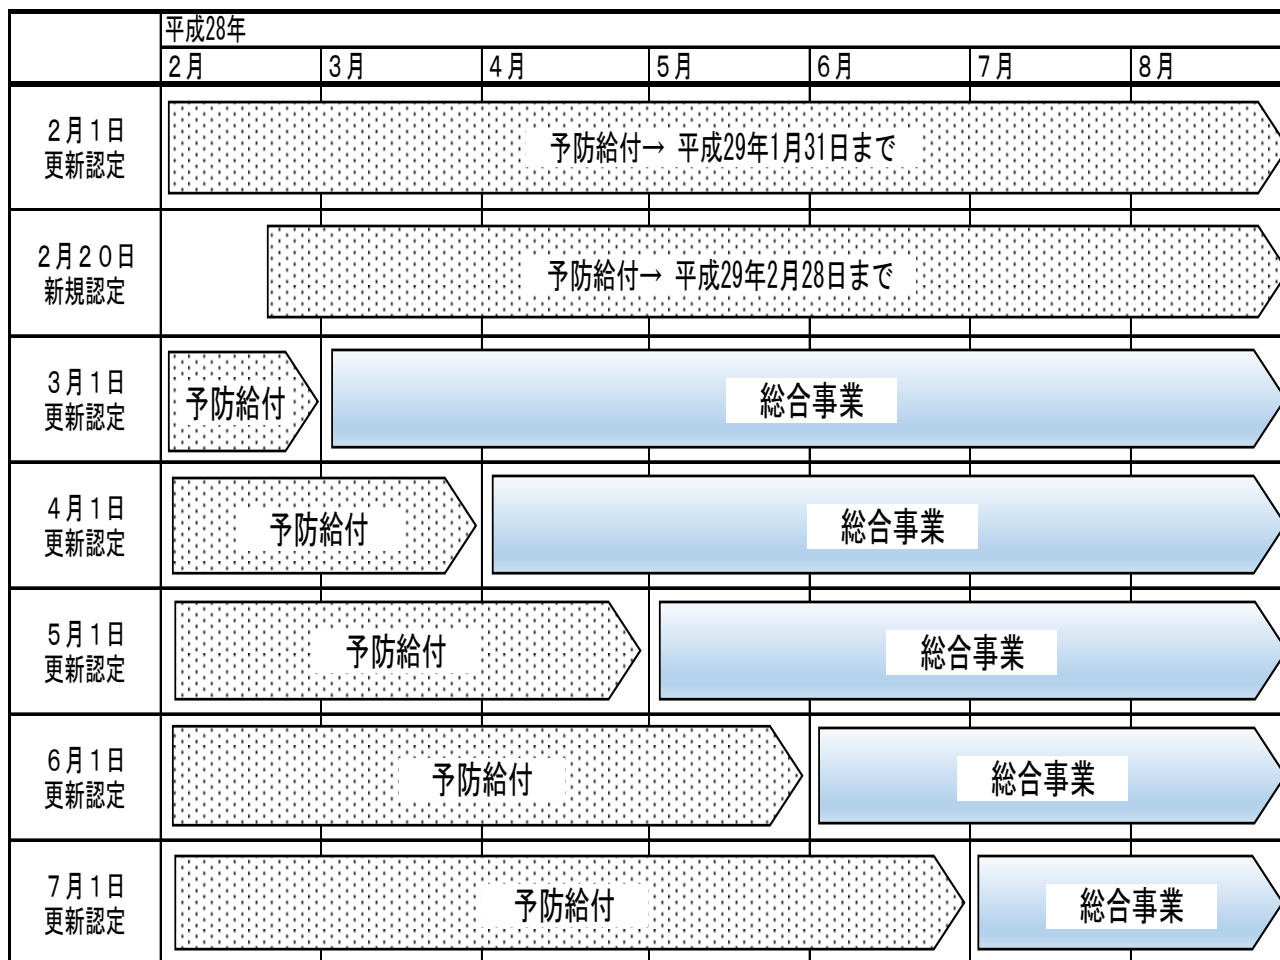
| | 平成28年 2月 | 3月 | 4月 | 5月 | 6月 | 7月 | 8月 |
|---|---|---|---|---|---|---|---|
| 2月1日 更新認定 | 予防給付→ 平成29年1月31日まで | | | | | | |
| 2月20日 新規認定 | 予防給付→ 平成29年2月28日まで | | | | | | |
| 3月1日 更新認定 | 予防給付 | 総合事業 | | | | | |
| 4月1日 更新認定 | 予防給付 | | 総合事業 | | | | |
| 5月1日 更新認定 | 予防給付 | | | 総合事業 | | | |
| 6月1日 更新認定 | 予防給付 | | | | 総合事業 | | |
| 7月1日 更新認定 | 予防給付 | | | | | 総合事業 | |